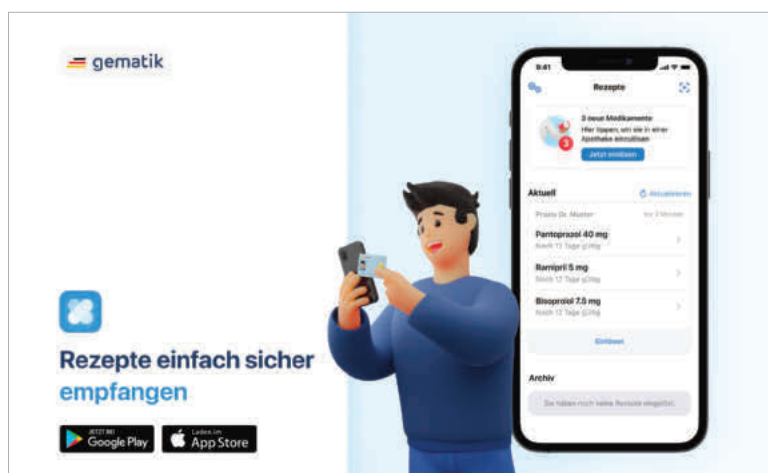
gematik

Rezepte einfach sicher empfangen

JETZT BEI Google Play

Laden im App Store

9:41

Rezepte

3 neue Medikamente
Hier tippen, um sie in einer Apotheke einzulösen

Jetzt einlösen

Aktuell

Aktualisieren

Praxis Dr. Muster

Pantoprazol 40 mg
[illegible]

Ramipril 5 mg
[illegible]

Bisoprolol 7.5 mg
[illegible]

Einlösen

Archiv

Sie haben noch keine Rezepte eingelöst.